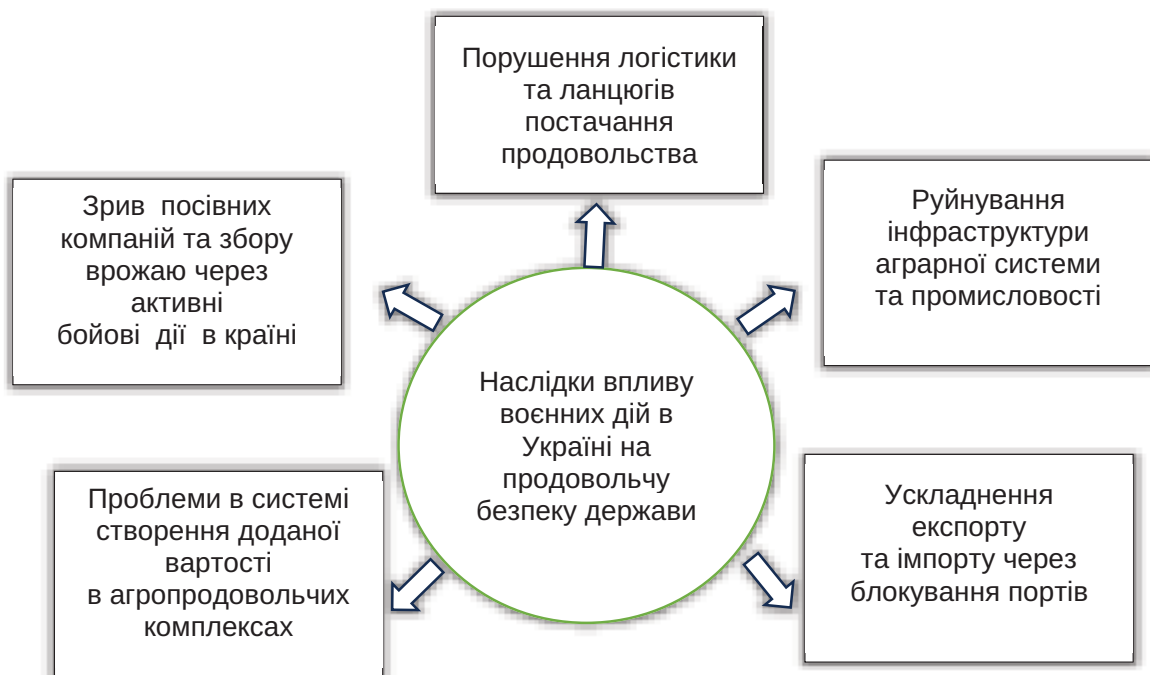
Порушення логістики та ланцюгів постачання продовольства

Зрив посівних компаній та збору врожаю через активні бойові дії в країні

Руйнування інфраструктури аграрної системи та промисловості

Наслідки впливу воєнних дій в Україні на продовольчу безпеку держави

Проблеми в системі створення доданої вартості в агропродовольчих комплексах

Ускладнення експорту та імпорту через блокування портів